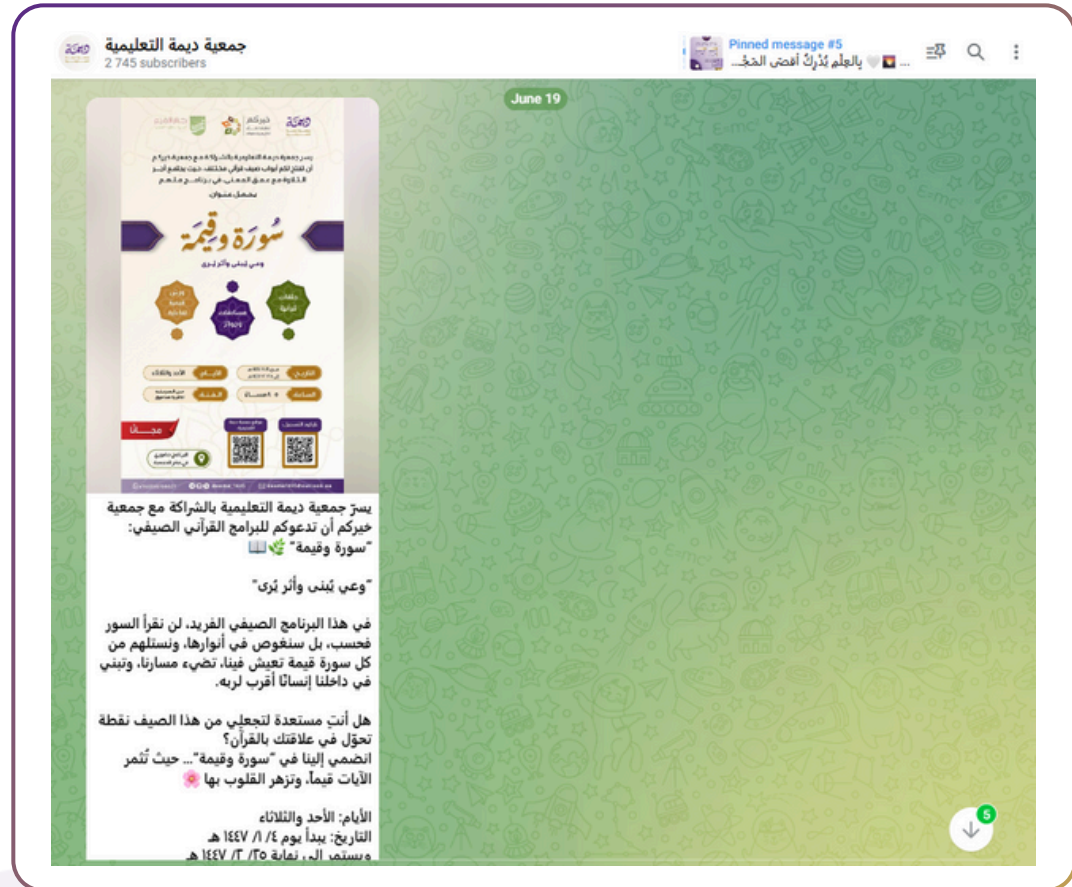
جمعية ديمة التعليمية
2 745 subscribers

Pinned message #5
... بالعِلمِ يُدْرَكُ أقصَى المَجْـ...

June 19

سُورَة وقيمَة

مجاناً

يسرّ جمعية ديمة التعليمية بالشراكة مع جمعية خيركم أن تدعوكم للبرامج القرآني الصيفي:
"سورة وقيمة" 🌿📖

"وعي يُبنى وأثر يُرى"

في هذا البرنامج الصيفي الفريد، لن نقرأ السور فحسب، بل سنغوص في أنوارها، ونستلهم من كل سورة قيمة تعيش فينا، تضيء مسارنا، وتبني في داخلنا إنسانًا أقرب لربه.

هل أنتِ مستعدة لتجعلي من هذا الصيف نقطة تحوّل في علاقتك بالقرآن؟
انضمي إلينا في "سورة وقيمة"... حيث تُثمر الآيات قيماً، وتزهر القلوب بها 🌸

الأيام: الأحد والثلاثاء
التاريخ: يبدأ يوم ٤ /١/ ١٤٤٧ هـ
ويستمر إلى نهاية ٣٥ /٣/ ١٤٤٧ هـ

5